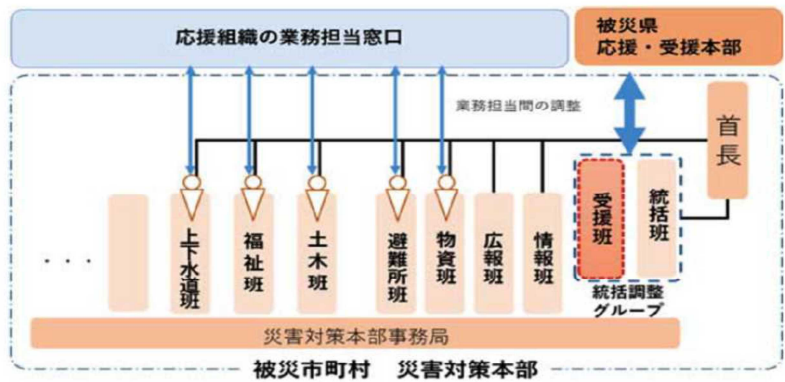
応援組織の業務担当窓口

被災県
応援・受援本部

業務担当間の調整

首長

・・・

上下水道班

福祉班

土木班

避難所班

物資班

広報班

情報班

受援班

統括班

統括調整グループ

災害対策本部事務局

被災市町村　災害対策本部